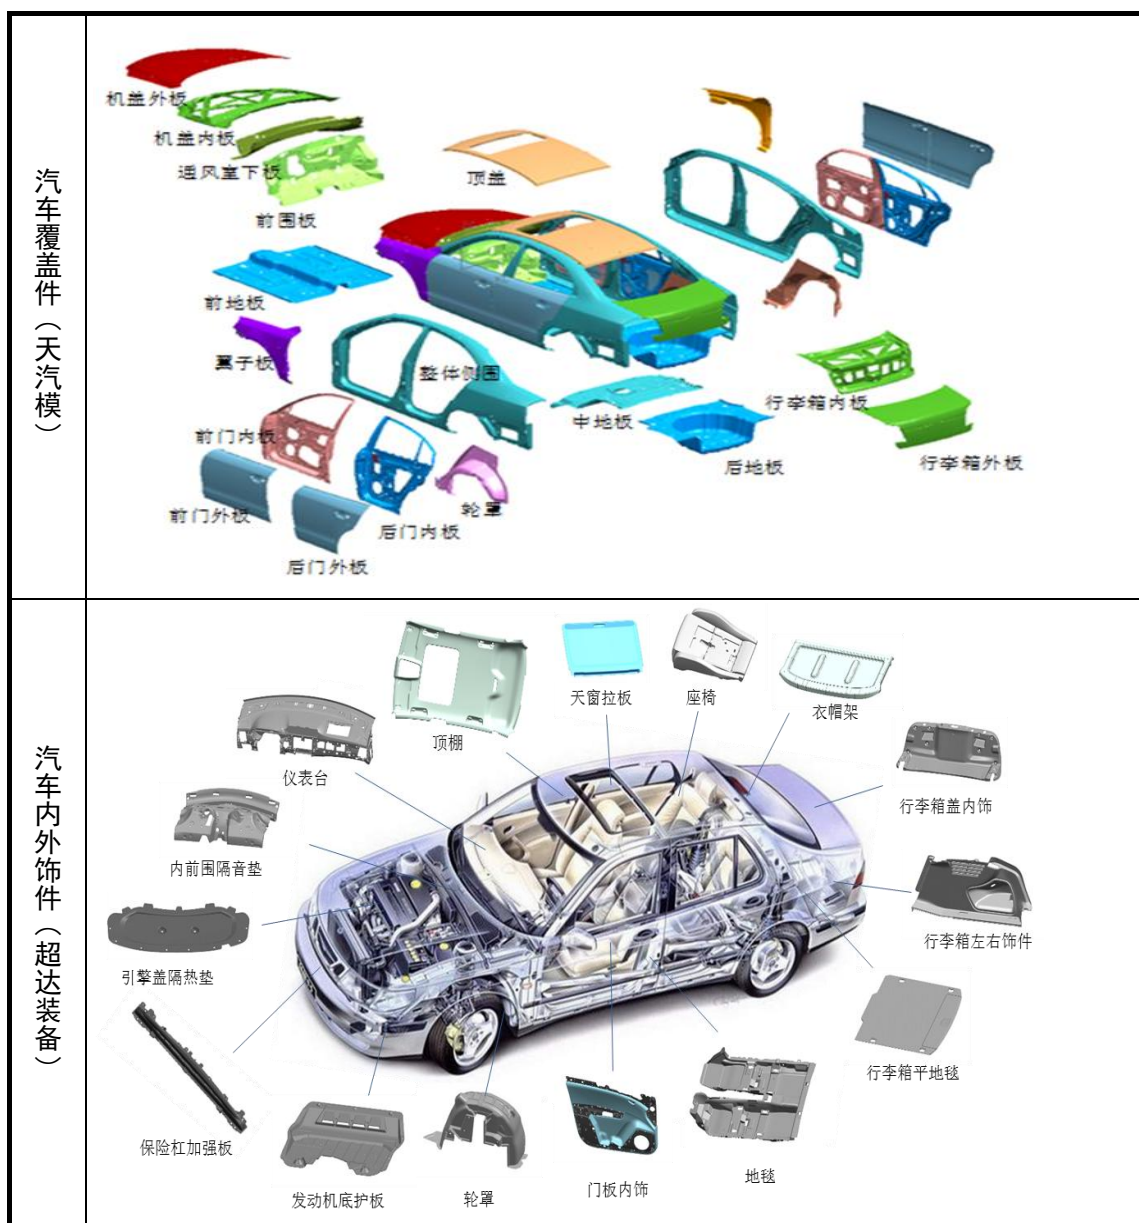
| 汽车覆盖件（天汽模） | 机盖外板 机盖内板 通风室下板 前围板 顶盖 前地板 翼子板 整体侧围 前门内板 前门外板 后门内板 后门外板 轮罩 中地板 后地板 行李箱内板 行李箱外板 |
|---|---|
| 汽车内外饰件（超达装备） | 顶棚 天窗拉板 座椅 衣帽架 仪表台 行李箱盖内饰 内前围隔音垫 行李箱左右饰件 引擎盖隔热垫 行李箱平地毯 保险杠加强板 发动机底护板 轮罩 门板内饰 地毯 |